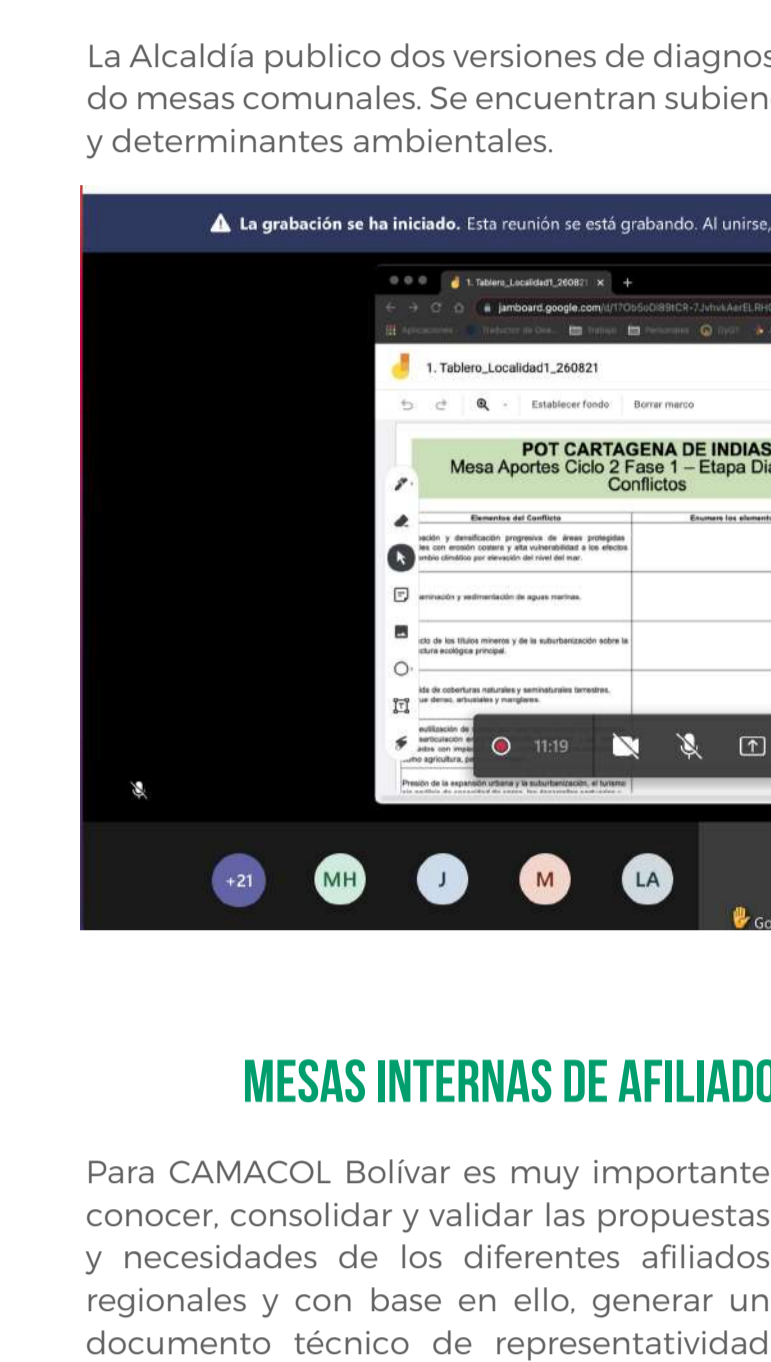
La Alcaldía publico dos versiones de diagnos do mesas comunales. Se encuentran subien y determinantes ambientales.

La grabación se ha iniciado. Esta reunión se está grabando. Al unirse,

1. Tablero_Localidad1_26082

jamboard.google.com/d/17Ob5oDI89tCR-7JvhvkAerELRH

1. Tablero_Localidad1_260821

Establecer fondo Borrar marco

POT CARTAGENA DE INDIAS
Mesa Aportes Ciclo 2 Fase 1 – Etapa Dia
Conflictos

| Elementos del Conflicto | Enumere los element |
|---|---|
| pación y densificación progresiva de áreas protegidas les con erosión costera y alta vulnerabilidad a los efectos ambio climático por elevación del nivel del mar. | |
| aminación y sedimentación de aguas marinas. | |
| ulo de los títulos mineros y de la suburbanización sobre la ctura ecológica principal. | |
| ida de coberturas naturales y seminaturales terrestres, ue denso, arbustales y manglares. | |
| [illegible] | |
| Presión de la expansión urbana y la suburbanización, el turismo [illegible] | |

11:19

+21 MH J M LA

Go

MESAS INTERNAS DE AFILIADO

Para CAMACOL Bolívar es muy importante conocer, consolidar y validar las propuestas y necesidades de los diferentes afiliados regionales y con base en ello, generar un documento técnico de representatividad